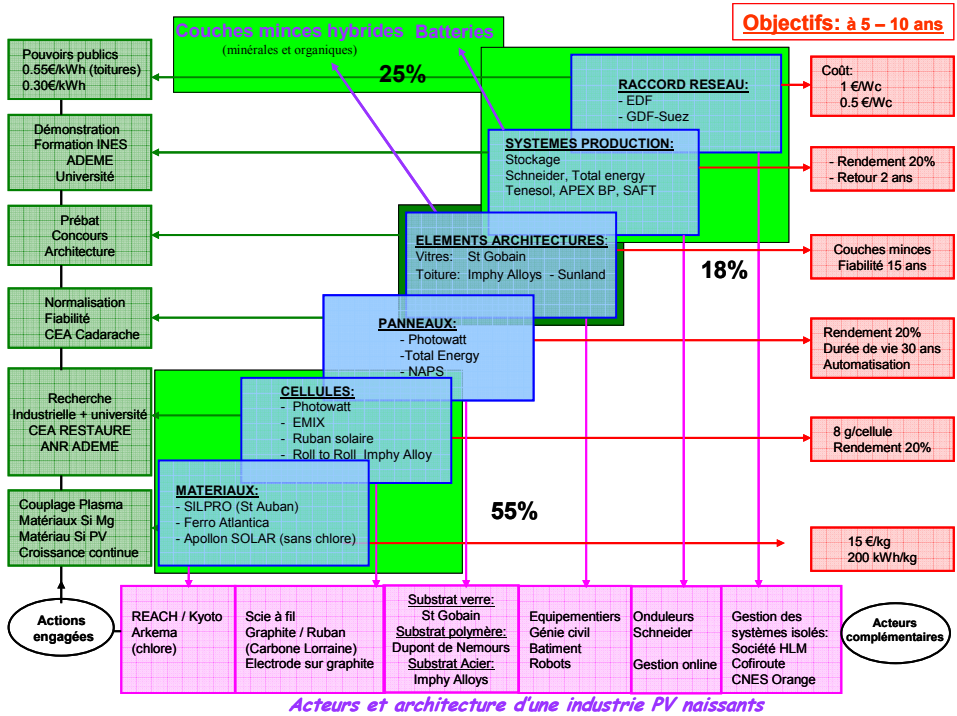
Objectifs: à 5 – 10 ans

Couches minces hybrides Batteries
(minérales et organiques)

25%

Pouvoirs publics
0.55€/kWh (toitures)
0.30€/kWh

Démonstration
Formation INES
ADEME
Université

Prébat
Concours
Architecture

Normalisation
Fiabilité
CEA Cadarache

Recherche
Industrielle + université
CEA RESTAURE
ANR ADEME

Couplage Plasma
Matériaux Si Mg
Matériaux Si PV
Croissance continue

RACCORD RESEAU:
- EDF
- GDF-Suez

SYSTEMES PRODUCTION:
Stockage
Schneider, Total energy
Tenesol, APEX BP, SAFT

ELEMENTS ARCHITECTURES:
Vitres: St Gobain
Toiture: Imphy Alloys - Sunland

18%

PANNEAUX:
- Photowatt
-Total Energy
- NAPS

CELLULES:
- Photowatt
- EMIX
- Ruban solaire
- Roll to Roll Imphy Alloy

MATERIAUX:
- SILPRO (St Auban)
- Ferro Atlantica
- Apollon SOLAR (sans chlore)

55%

Coût:
1 €/Wc
0.5 €/Wc

- Rendement 20%
- Retour 2 ans

Couches minces
Fiabilité 15 ans

Rendement 20%
Durée de vie 30 ans
Automatisation

8 g/cellule
Rendement 20%

15 €/kg
200 kWh/kg

Actions engagées

REACH / Kyoto
Arkema
(chlore)

Scie à fil
Graphite / Ruban
(Carbone Lorraine)
Electrode sur graphite

Substrat verre:
St Gobain
Substrat polymère:
Dupont de Nemours
Substrat Acier:
Imphy Alloys

Equipementiers
Génie civil
Batiment
Robots

Onduleurs
Schneider

Gestion online

Gestion des systèmes isolés:
Société HLM
Cofiroute
CNES Orange

Acteurs complémentaires

Acteurs et architecture d'une industrie PV naissants